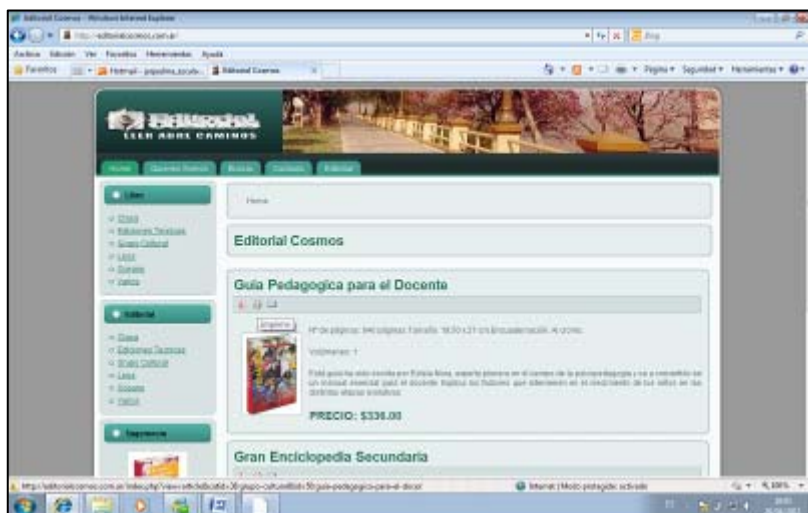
Editorial Cosmos - Windows Internet Explorer

http://editorialcosmos.com.ar/

Archivo Edición Ver Favoritos Herramientas Ayuda

Favoritos

Hotmail - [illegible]

Editorial Cosmos

Página Seguridad Herramientas

Editorial

LEER ABRE CAMINOS

Home

Quienes Somos

Buscar

Contacto

Editorial

Libro

Otros

Ediciones Técnicas

Grupo Cultural

Lexis

Dunken

Valica

Home

Editorial Cosmos

Guia Pedagogica para el Docente

Imprimir

Nº de páginas: 944 páginas Tamaño: 18,50 x 27 cm Encuadernación: Al cromo

Volúmenes: 1

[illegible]

PRECIO: $336.00

Editorial

Otros

Ediciones Técnicas

Grupo Cultural

Lexis

Dunken

Valica

Impresora

Gran Enciclopedia Secundaria

http://editorialcosmos.com.ar/index.php?view=article&catid=36:grupo-cultural&id=56:guia-pedagogica-para-el-docen

Internet | Modo protegido: activado

100%